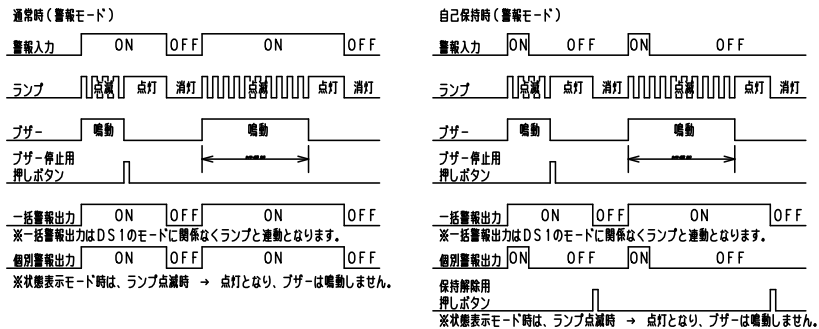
通常時(警報モード)

警報入力 ON OFF ON OFF

ランプ 点滅 点灯 消灯 点滅 点灯 消灯

ブザー 鳴動 鳴動

ブザー停止用押しボタン

一括警報出力 ON OFF ON OFF

※一括警報出力はDS1のモードに関係なくランプと連動となります。

個別警報出力 ON OFF ON OFF

※状態表示モード時は、ランプ点滅時 → 点灯となり、ブザーは鳴動しません。

自己保持時(警報モード)

警報入力 ON OFF ON OFF

ランプ 点滅 点灯 消灯 点滅 点灯 消灯

ブザー 鳴動 鳴動

ブザー停止用押しボタン

一括警報出力 ON OFF ON OFF

※一括警報出力はDS1のモードに関係なくランプと連動となります。

個別警報出力 ON OFF ON OFF

保持解除用押しボタン

※状態表示モード時は、ランプ点滅時 → 点灯となり、ブザーは鳴動しません。